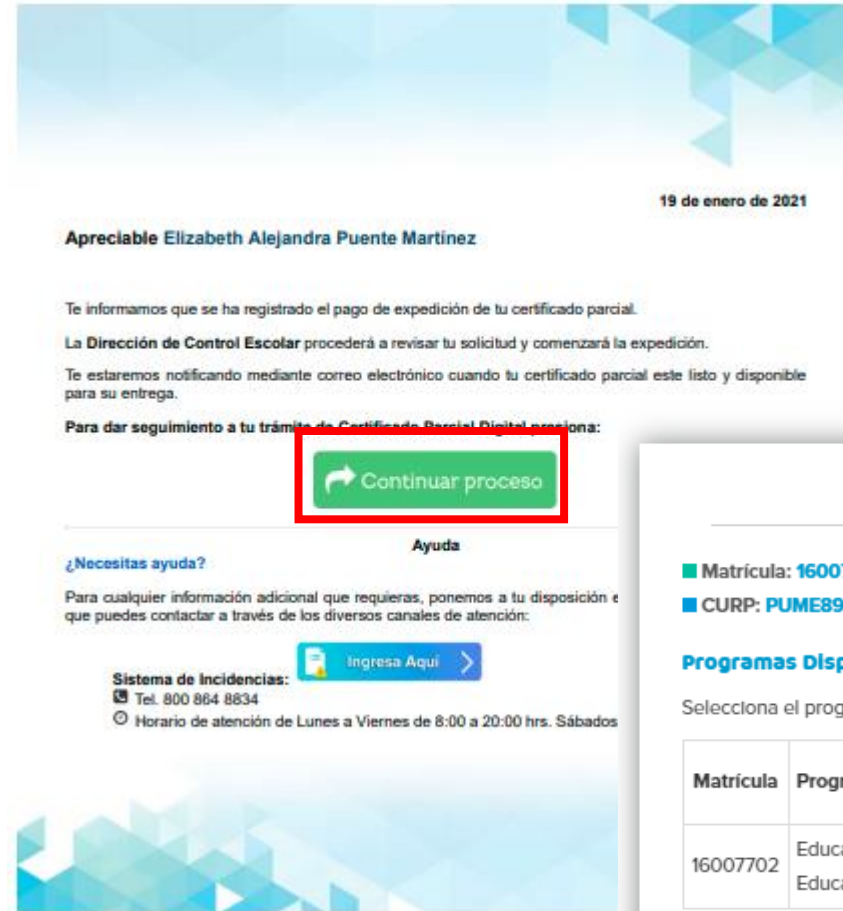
19 de enero de 2021

Apreciable Elizabeth Alejandra Puente Martínez

Te informamos que se ha registrado el pago de expedición de tu certificado parcial.

La Dirección de Control Escolar procederá a revisar tu solicitud y comenzará la expedición.

Te estaremos notificando mediante correo electrónico cuando tu certificado parcial este listo y disponible para su entrega.

Para dar seguimiento a tu trámite de Certificado Parcial Digital presiona:

Continuar proceso

Ayuda

¿Necesitas ayuda?

Para cualquier información adicional que requieras, ponemos a tu disposición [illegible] que puedes contactar a través de los diversos canales de atención:

Sistema de Incidencias: Ingresa Aquí

Tel. 800 864 8834

Horario de atención de Lunes a Viernes de 8:00 a 20:00 hrs. Sábados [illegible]

Matrícula: 1600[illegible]

CURP: PUME89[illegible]

Programas Disp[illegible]

Selecciona el prog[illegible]

| Matrícula | Progr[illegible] |
|---|---|
| 16007702 | Educa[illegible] Educa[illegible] |